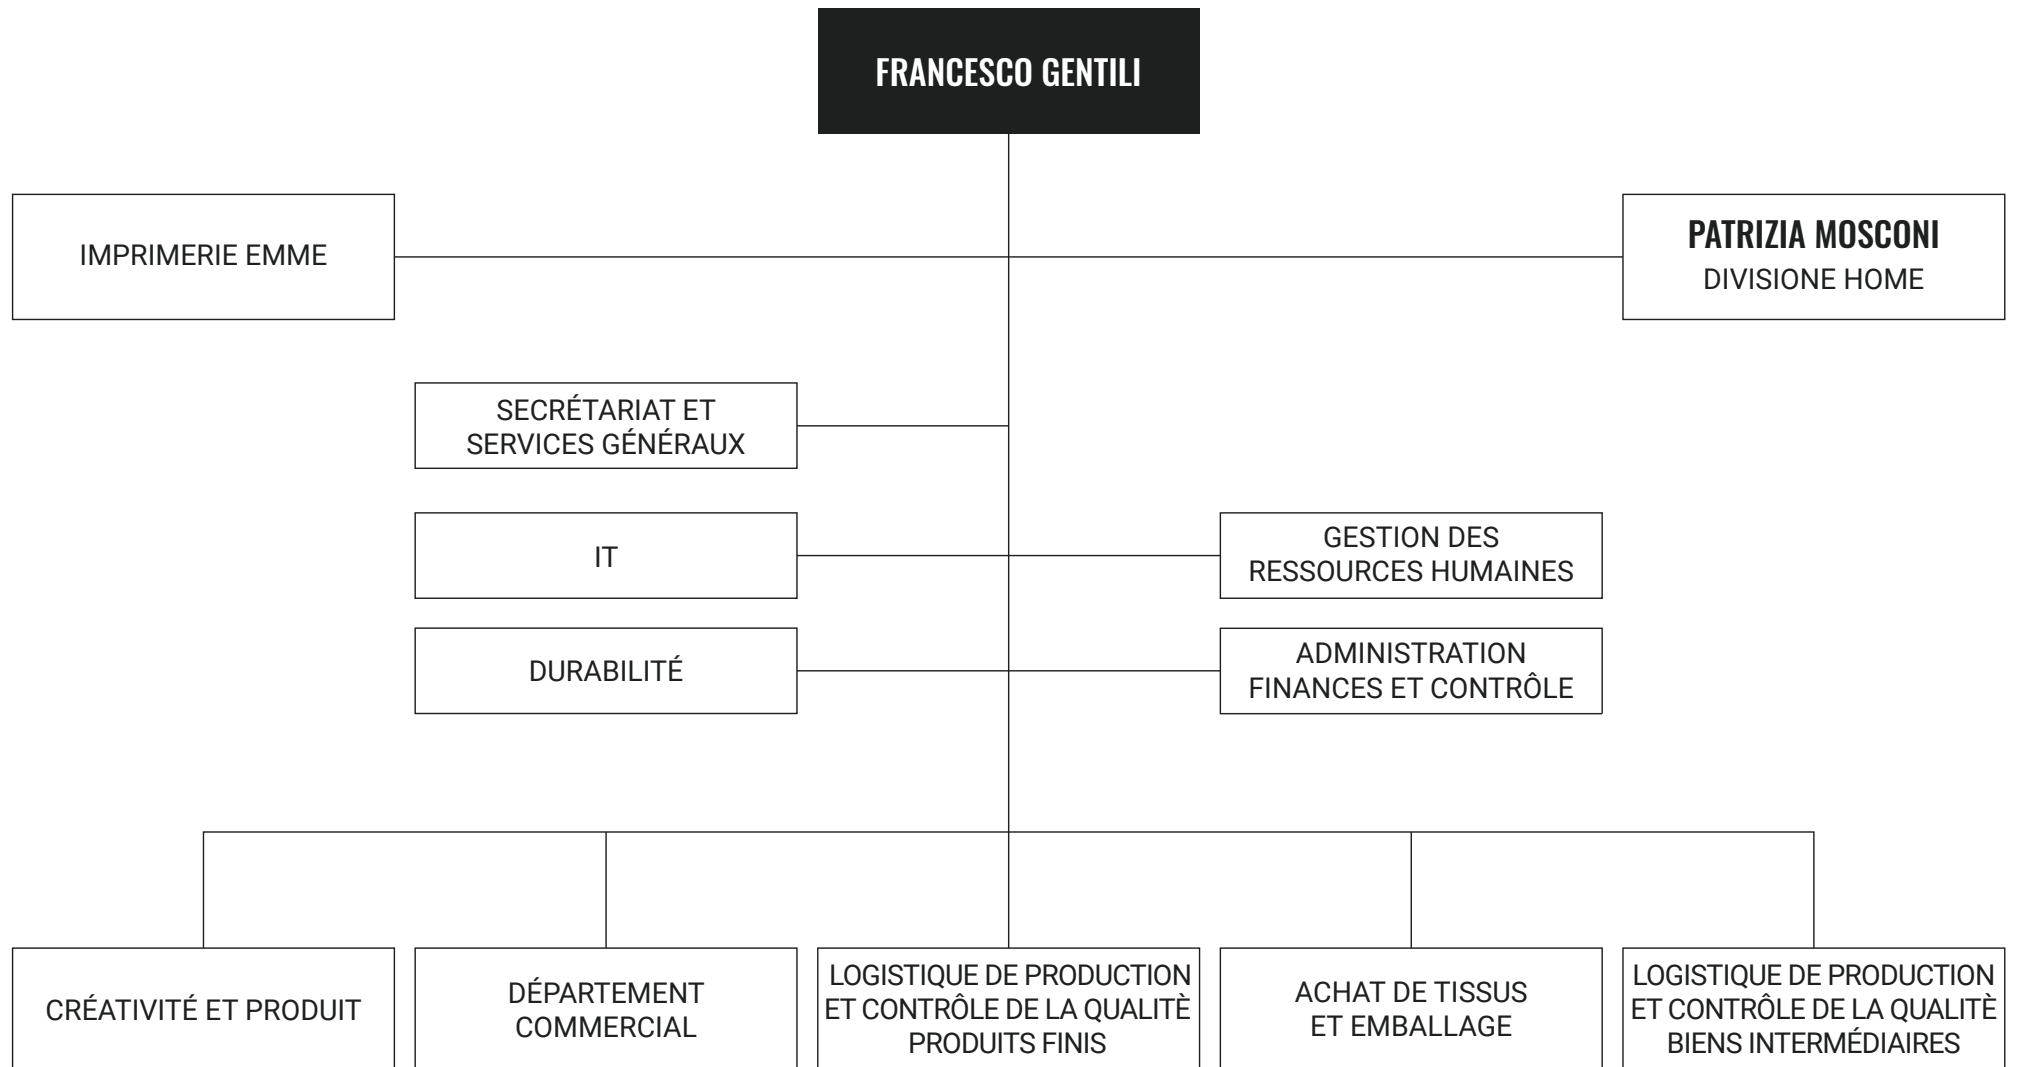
FRANCESCO GENTILI

IMPRIMERIE EMME

PATRIZIA MOSCONI
DIVISIONE HOME

SECRÉTARIAT ET SERVICES GÉNÉRAUX

IT

GESTION DES RESSOURCES HUMAINES

DURABILITÉ

ADMINISTRATION FINANCES ET CONTRÔLE

CRÉATIVITÉ ET PRODUIT

DÉPARTEMENT COMMERCIAL

LOGISTIQUE DE PRODUCTION ET CONTRÔLE DE LA QUALITÈ PRODUITS FINIS

ACHAT DE TISSUS ET EMBALLAGE

LOGISTIQUE DE PRODUCTION ET CONTRÔLE DE LA QUALITÈ BIENS INTERMÉDIAIRES